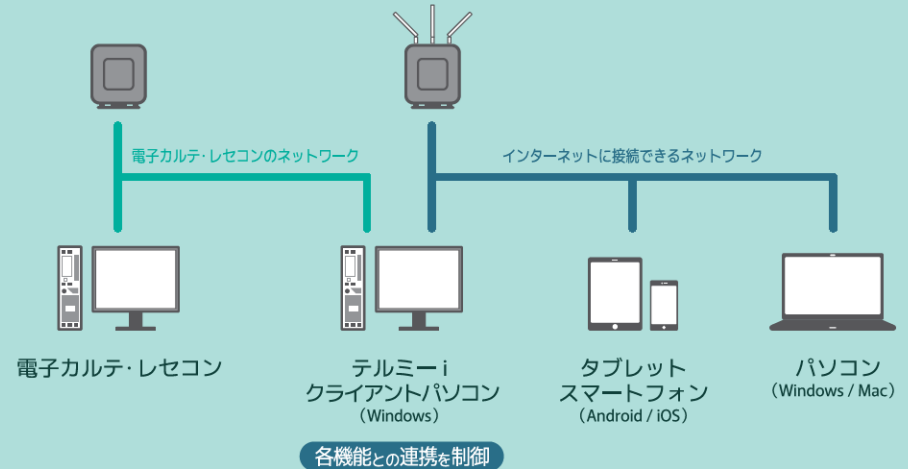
電子カルテ･レセコンのネットワーク

インターネットに接続できるネットワーク

電子カルテ･レセコン

テルミーi
クライアントパソコン
（Windows）

タブレット
スマートフォン
（Android / iOS）

パソコン
（Windows / Mac）

各機能との連携を制御